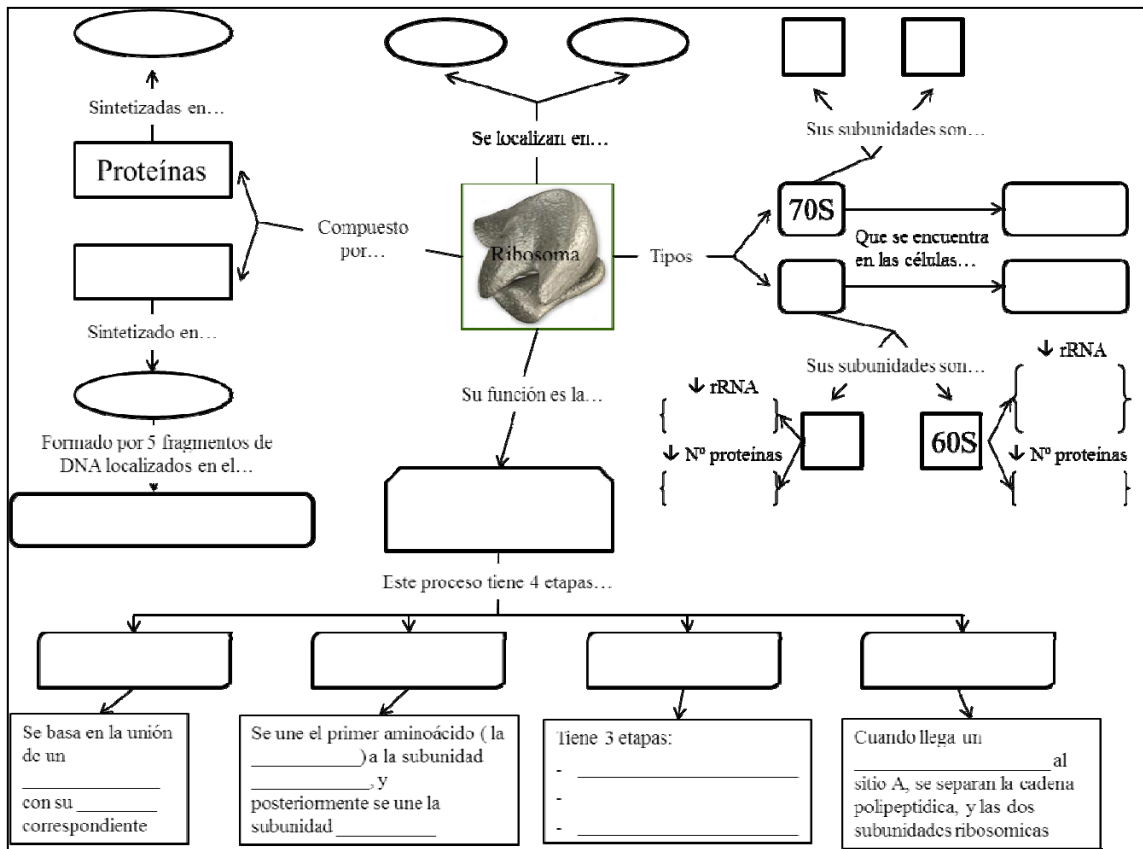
Sintetizadas en…

Proteínas

Compuesto por…

Sintetizado en…

Formado por 5 fragmentos de DNA localizados en el…

Se localizan en…

Ribosoma

Su función es la…

Tipos

Sus subunidades son…

70S

Que se encuentra en las células…

Sus subunidades son…

↓ rRNA

↓ Nº proteinas

60S

↓ rRNA

↓ Nº proteinas

Este proceso tiene 4 etapas…

Se basa en la unión de un ____________ con su ________ correspondiente

Se une el primer aminoácido ( la ___________)a la subunidad ____________, y posteriormente se une la subunidad __________

Tiene 3 etapas:
- ______________________
-
- ______________________

Cuando llega un __________________ al sitio A, se separan la cadena polipeptidica, y las dos subunidades ribosomicas